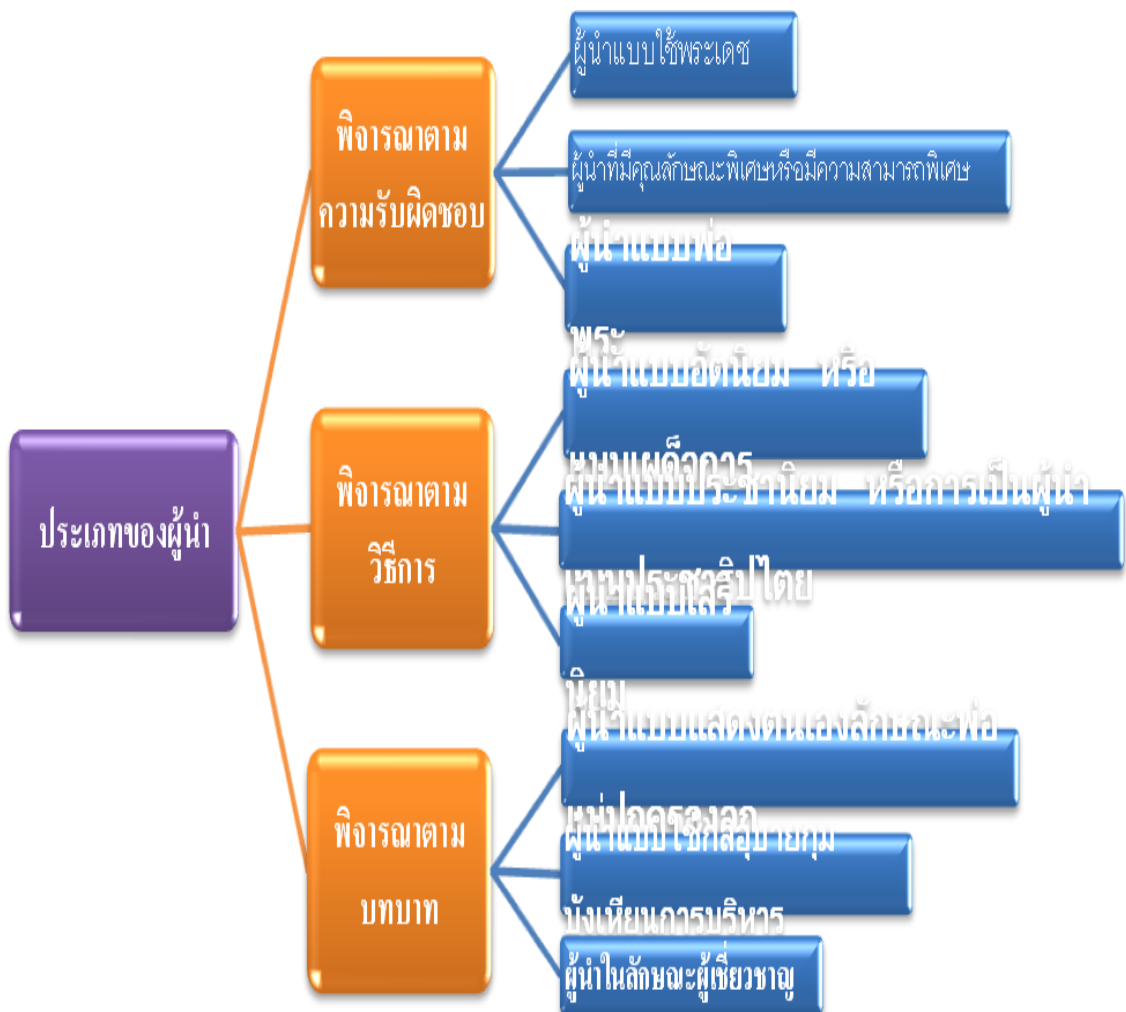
ประเภทของผู้นำ

พิจารณาตามความรับผิดชอบ

ผู้นำแบบใช้พระเดช

ผู้นำที่มีคุณลักษณะพิเศษหรือมีความสามารถพิเศษ

ผู้นำแบบพ่อพระ

พิจารณาตามวิธีการ

ผู้นำแบบอัตนิยม หรือแบบเผด็จการ

ผู้นำแบบประชานิยม หรือการเป็นผู้นำแบบประชาธิปไตย

ผู้นำแบบเสรีนิยม

พิจารณาตามบทบาท

ผู้นำแบบแสดงตนเองลักษณะพ่อแม่ปกครองลูก

ผู้นำแบบใช้กลอุบายกุมบังเหียนการบริหาร

ผู้นำในลักษณะผู้เชี่ยวชาญ